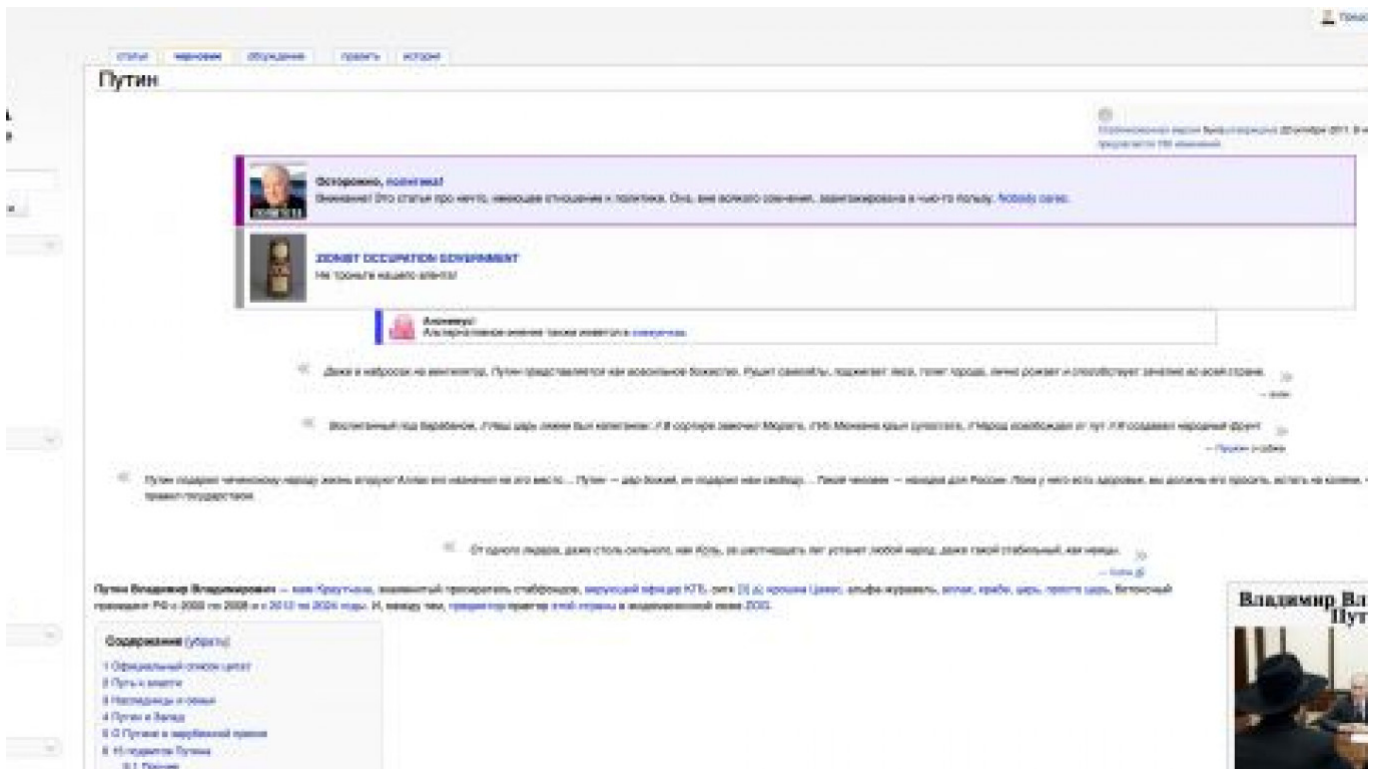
статья черновик обсуждение править история

Путин

Осторожно, политота!
Внимание! Это статья про нечто, имеющее отношение к политике. Она, вне всякого сомнения, заангажирована в чью-то пользу. Nobody cares.

ZIONIST OCCUPATION GOVERNMENT
Не трожьте нашего агента!

Анонимус!
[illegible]

Даже в набросках на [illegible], Путин представляется как всесильное божество. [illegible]

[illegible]

Путин подарил чеченскому народу жизнь вторую! Аллах его назначил на это место... Путин — дар божий, он подарил нам свободу... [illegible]

От одного лидера, даже столь сильного, как Коль, за шестнадцать лет устанет любой народ, даже такой стабильный, как немцы.

Путин Владимир Владимирович — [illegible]

Владимир Вл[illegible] Пут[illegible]

Содержание [убрать]
1 Официальный список цитат
2 Путь к власти
3 Наследницы и семья
4 Путин и Запад
5 О Путине в зарубежной прессе
6 Из подвигов Путина
6.1 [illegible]